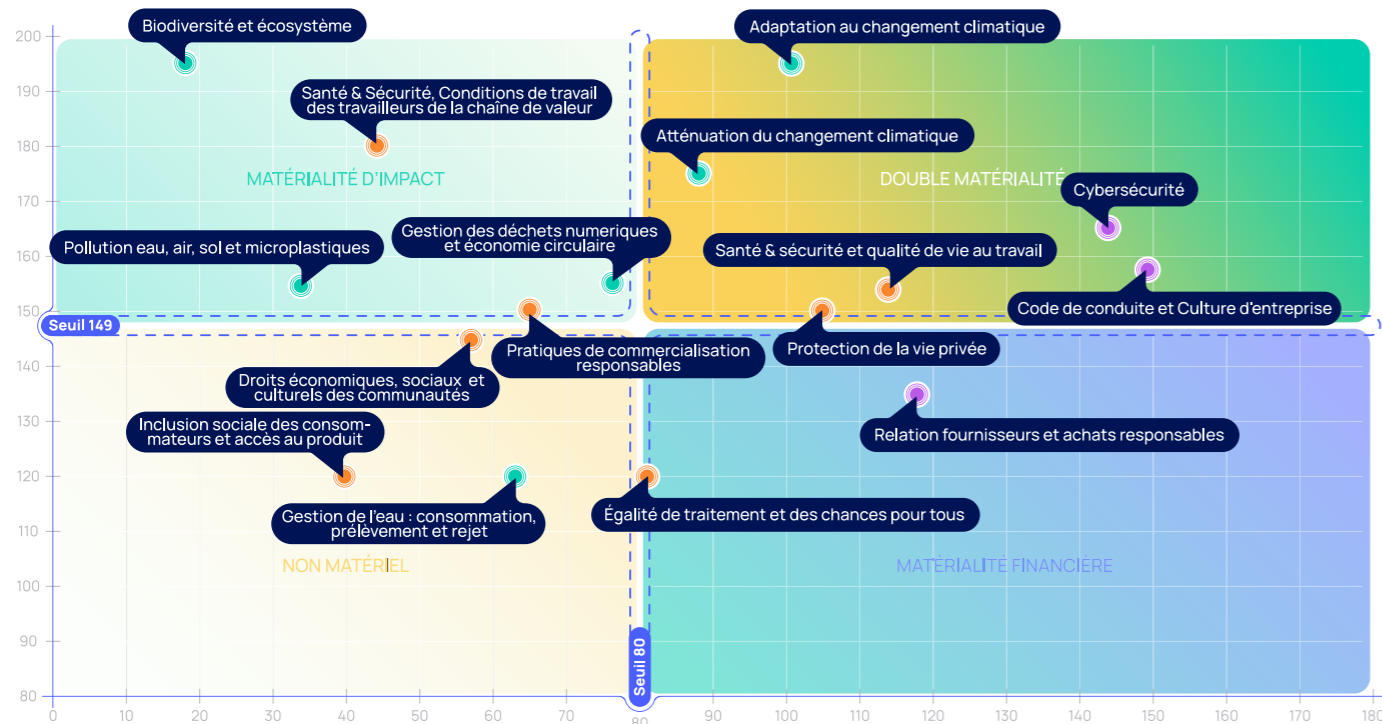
200
190
180
170
160
150
140
130
120
110
100
90
80

Biodiversité et écosystème
Adaptation au changement climatique
Santé & Sécurité, Conditions de travail des travailleurs de la chaîne de valeur
Atténuation du changement climatique
MATÉRIALITÉ D'IMPACT
DOUBLE MATÉRIALITÉ
Cybersécurité
Gestion des déchets numeriques et économie circulaire
Pollution eau, air, sol et microplastiques
Santé & sécurité et qualité de vie au travail
Code de conduite et Culture d'entreprise
Seuil 149
Pratiques de commercialisation responsables
Protection de la vie privée
Droits économiques, sociaux et culturels des communautés
Relation fournisseurs et achats responsables
Inclusion sociale des consommateurs et accès au produit
Gestion de l'eau : consommation, prélèvement et rejet
Égalité de traitement et des chances pour tous
NON MATÉRIEL
MATÉRIALITÉ FINANCIÈRE
Seuil 80

0 10 20 30 40 50 60 70 80 90 100 110 120 130 140 150 160 170 180